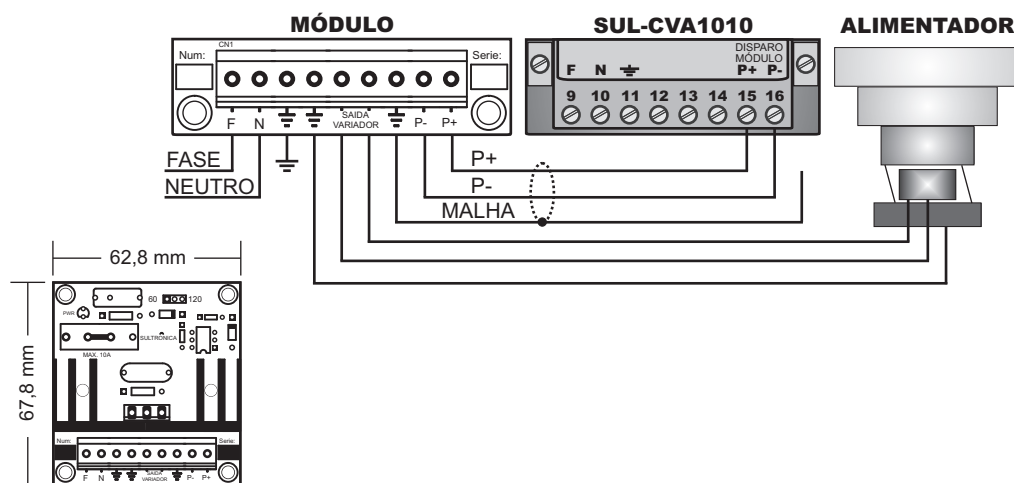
MÓDULO

SUL-CVA1010

ALIMENTADOR

CN1

Num:

Serie:

F N SAIDA VARIADOR P- P+

F N

DISPARO MÓDULO P+ P-

9 10 11 12 13 14 15 16

FASE

NEUTRO

P+

P-

MALHA

62,8 mm

67,8 mm

60 120

PWR

SULTRONICA

MAX. 10A

Num:

Serie:

F N SAIDA VARIADOR P- P+